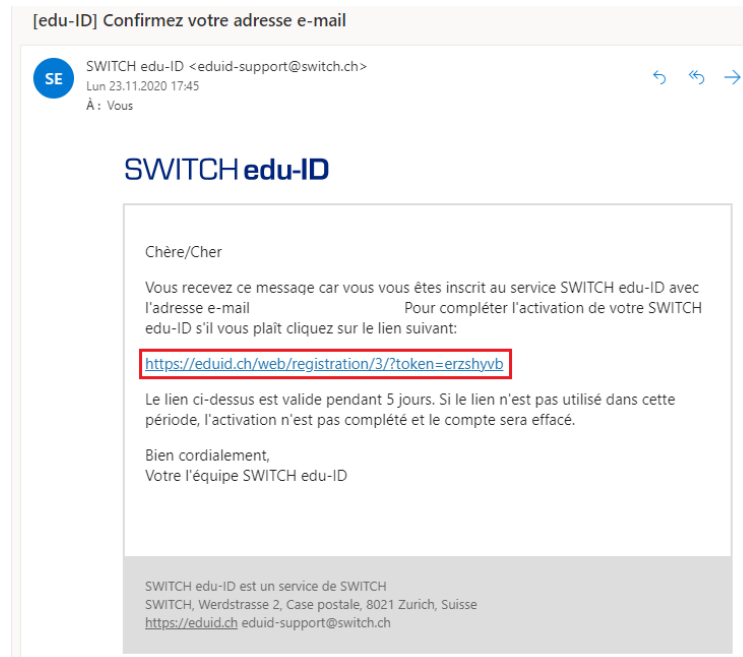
[edu-ID] Confirmez votre adresse e-mail

SE
SWITCH edu-ID <eduid-support@switch.ch>
Lun 23.11.2020 17:45
À : Vous

SWITCH edu-ID

Chère/Cher

Vous recevez ce message car vous vous êtes inscrit au service SWITCH edu-ID avec l'adresse e-mail Pour compléter l'activation de votre SWITCH edu-ID s'il vous plaît cliquez sur le lien suivant:

https://eduid.ch/web/registration/3/?token=erzshyvb

Le lien ci-dessus est valide pendant 5 jours. Si le lien n'est pas utilisé dans cette période, l'activation n'est pas complété et le compte sera effacé.

Bien cordialement,
Votre l'équipe SWITCH edu-ID

SWITCH edu-ID est un service de SWITCH
SWITCH, Werdstrasse 2, Case postale, 8021 Zurich, Suisse
https://eduid.ch eduid-support@switch.ch